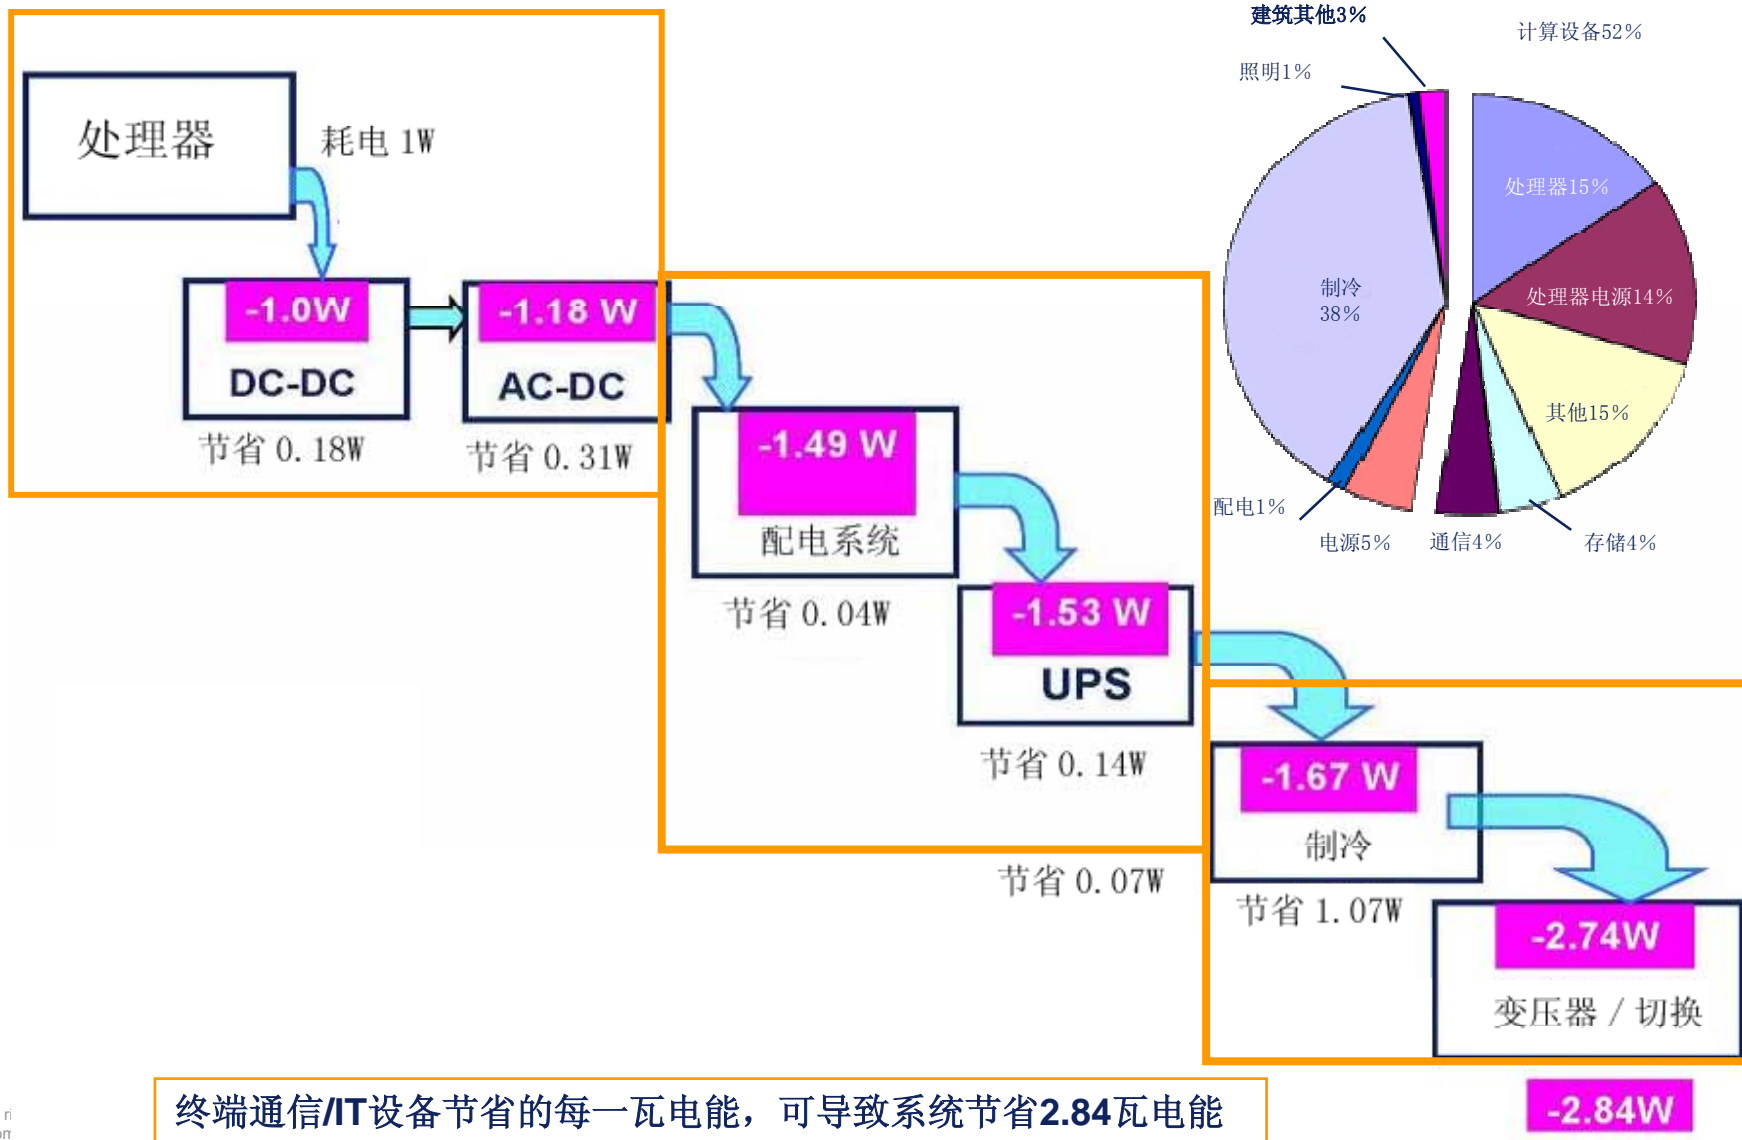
处理器

耗电 1W

-1.0W

DC-DC

节省 0.18W

-1.18 W

AC-DC

节省 0.31W

-1.49 W

配电系统

节省 0.04W

-1.53 W

UPS

节省 0.14W

节省 0.07W

-1.67 W

制冷

节省 1.07W

-2.74W

变压器 / 切换

-2.84W

终端通信/IT设备节省的每一瓦电能，可导致系统节省2.84瓦电能

建筑其他3%

计算设备52%

照明1%

处理器15%

处理器电源14%

其他15%

制冷 38%

配电1%

电源5%

通信4%

存储4%